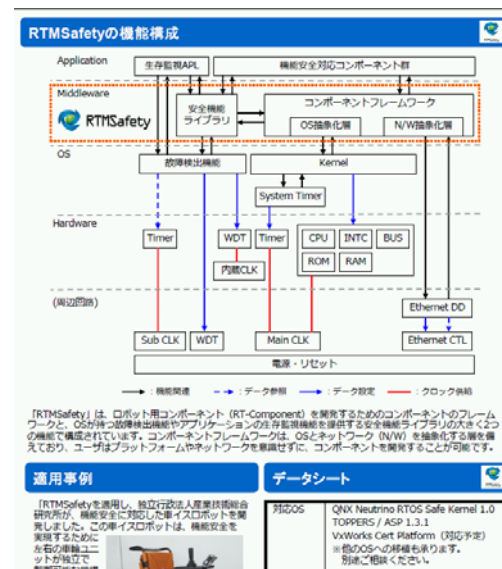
RTMSafetyの機能構成

Application
生存監視APL
機能安全対応コンポーネント群
Middleware
RTMSafety
安全機能ライブラリ
コンポーネントフレームワーク
OS抽象化層
N/W抽象化層
OS
故障検出機能
Kernel
System Timer
Hardware
Timer
WDT
Timer
CPU
INTC
BUS
内蔵CLK
ROM
RAM
(周辺回路)
Ethernet DD
Sub CLK
WDT
Main CLK
Ethernet CTL
電源・リセット

: 機能関連　: データ参照　: データ設定　: クロック供給

「RTMSafety」は、ロボット用コンポーネント（RT-Component）を開発するためのコンポーネントのフレームワークと、OSが持つ故障検出機能やアプリケーションの生存監視機能を提供する安全機能ライブラリの大きく2つの機能で構成されています。コンポーネントフレームワークは、OSとネットワーク（N/W）を抽象化する層を備えており、ユーザはプラットフォームやネットワークを意識せずに、コンポーネントを開発することが可能です。

適用事例

「RTMSafetyを適用し、独立行政法人産業技術総合研究所が、機能安全に対応した車イスロボットを開発しました。この車イスロボットは、機能安全を実現するために左右の車輪ユニットが独立で

データシート

| 対応OS | QNX Neutrino RTOS Safe Kernel 1.0<br>TOPPERS / ASP 1.3.1<br>VxWorks Cert Platform（対応予定）<br>※他のOSへの移植も承ります。別途ご相談ください。 |